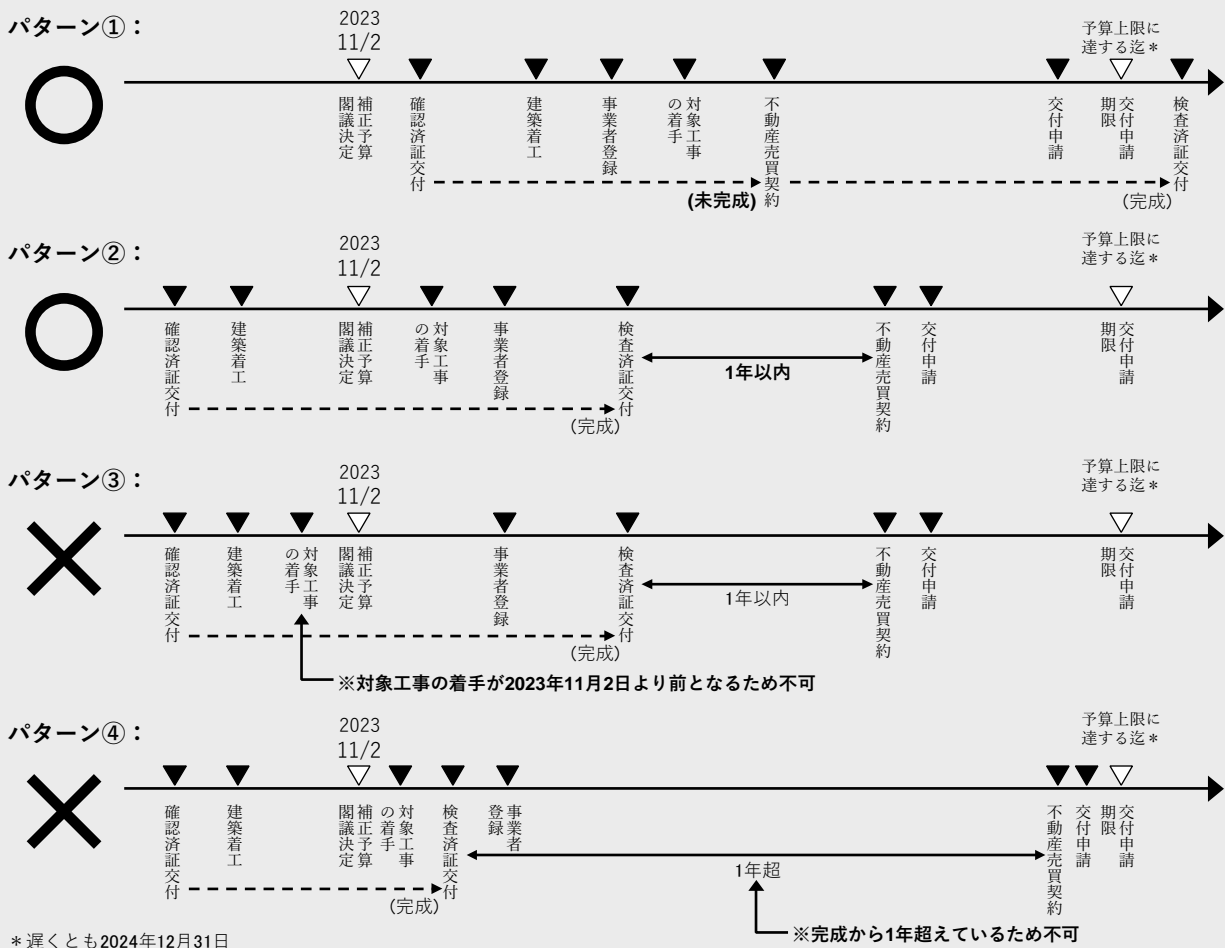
パターン①：

2023
11/2

予算上限に
達する迄＊

補正予算閣議決定
確認済証交付
建築着工
事業者登録
対象工事の着手
不動産売買契約
交付申請
交付申請期限
検査済証交付

(未完成)
(完成)

パターン②：

2023
11/2

予算上限に
達する迄＊

確認済証交付
建築着工
補正予算閣議決定
対象工事の着手
事業者登録
検査済証交付
不動産売買契約
交付申請
交付申請期限

1年以内
(完成)

パターン③：

2023
11/2

予算上限に
達する迄＊

確認済証交付
建築着工
対象工事の着手
補正予算閣議決定
事業者登録
検査済証交付
不動産売買契約
交付申請
交付申請期限

1年以内
(完成)

※対象工事の着手が2023年11月2日より前となるため不可

パターン④：

2023
11/2

予算上限に
達する迄＊

確認済証交付
建築着工
補正予算閣議決定
対象工事の着手
検査済証交付
事業者登録
不動産売買契約
交付申請
交付申請期限

1年超
(完成)

※完成から1年超えているため不可

＊遅くとも2024年12月31日